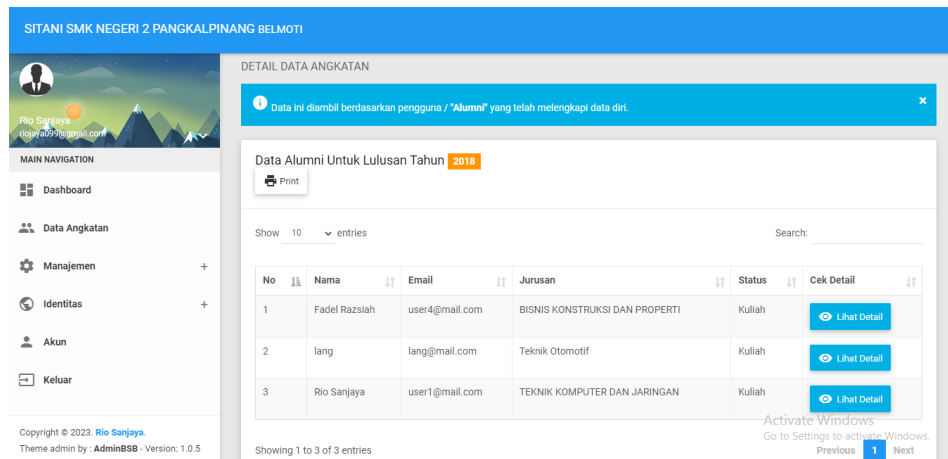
SITANI SMK NEGERI 2 PANGKALPINANG BELMOTI

Rio Sanjaya
riojaya099@gmail.com

MAIN NAVIGATION

Dashboard

Data Angkatan

Manajemen +

Identitas +

Akun

Keluar

Copyright © 2023. Rio Sanjaya.
Theme admin by : AdminBSB - Version: 1.0.5

DETAIL DATA ANGKATAN

Data ini diambil berdasarkan pengguna / "Alumni" yang telah melengkapi data diri. ×

Data Alumni Untuk Lulusan Tahun 2018

Print

Show 10 entries

Search:

| No | Nama | Email | Jurusan | Status | Cek Detail |
|---|---|---|---|---|---|
| 1 | Fadel Razsiah | user4@mail.com | BISNIS KONSTRUKSI DAN PROPERTI | Kuliah | Lihat Detail |
| 2 | lang | lang@mail.com | Teknik Otomotif | Kuliah | Lihat Detail |
| 3 | Rio Sanjaya | user1@mail.com | TEKNIK KOMPUTER DAN JARINGAN | Kuliah | Lihat Detail |

Showing 1 to 3 of 3 entries

Activate Windows
Go to Settings to activate Windows.

Previous 1 Next